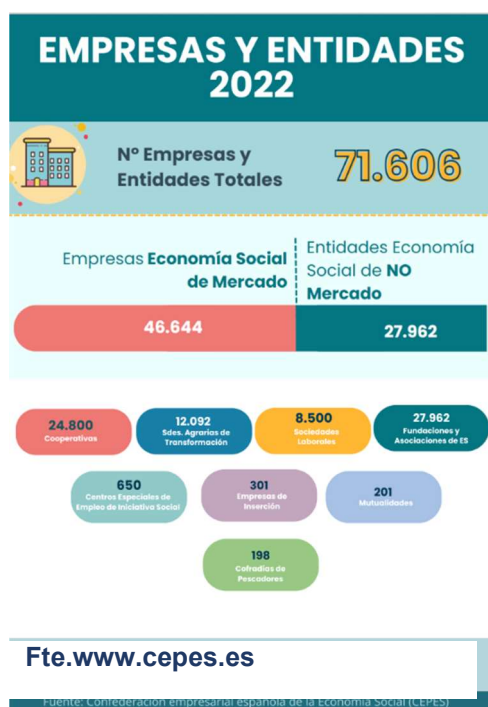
EMPRESAS Y ENTIDADES 2022

Nº Empresas y Entidades Totales

71.606

Empresas Economía Social de Mercado

Entidades Economía Social de NO Mercado

46.644

27.962

24.800
Cooperativas

12.092
Sdes. Agrarias de Transformación

8.500
Sociedades Laborales

27.962
Fundaciones y Asociaciones de ES

650
Centros Especiales de Empleo de Iniciativa Social

301
Empresas de Inserción

201
Mutualidades

198
Cofradías de Pescadores

Fte.www.cepes.es

Fuente: Confederación empresarial española de la Economía Social (CEPES)